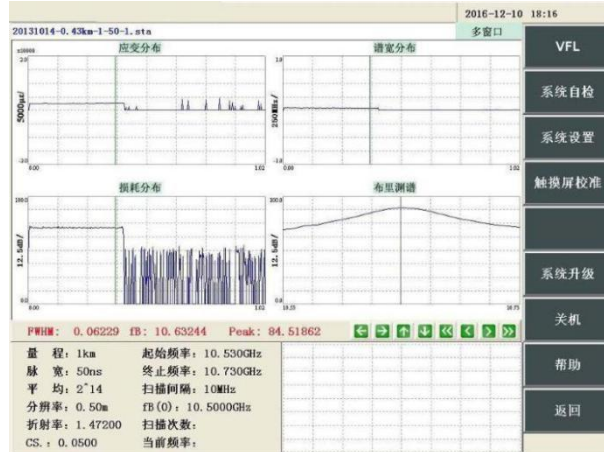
2016-12-10 18:16

20131014-0.43km-1-50-1.sta

多窗口

VFL

应变分布

谱宽分布

5000με/

250MHz/

系统自检

系统设置

损耗分布

布里渊谱

触摸屏校准

12.5dB/

12.5dB/

系统升级

FWHM: 0.06229 fB: 10.63244 Peak: 84.51862

关机

量 程: 1km
脉 宽: 50ns
平 均: 2^14
分辨率: 0.50m
折射率: 1.47200
CS.: 0.0500

起始频率: 10.530GHz
终止频率: 10.730GHz
扫描间隔: 10MHz
fB(0): 10.5000GHz
扫描次数:
当前频率:

帮助

返回